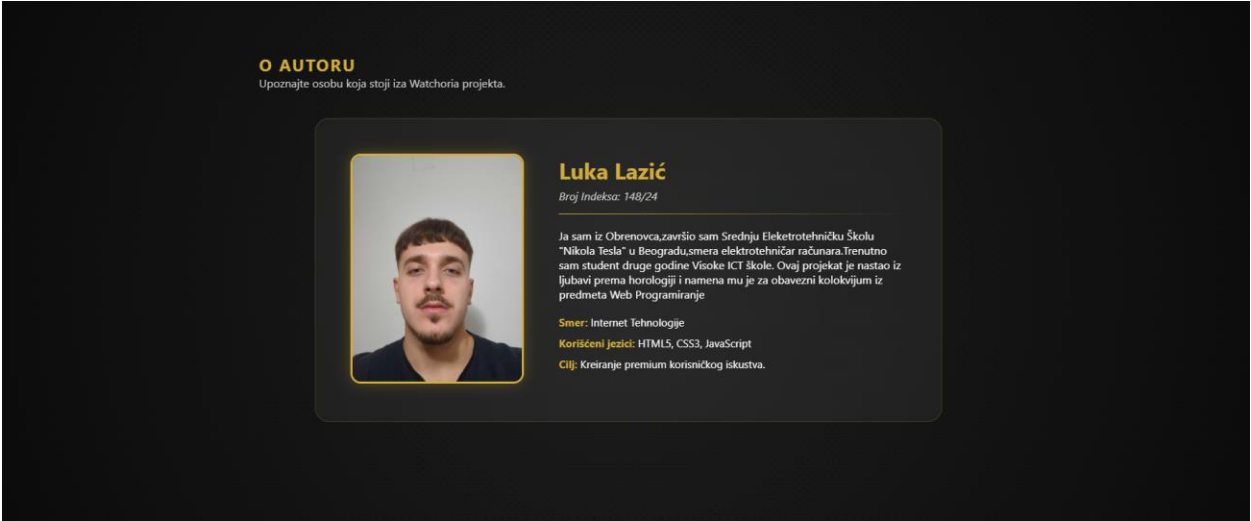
O AUTORU
Upoznajte osobu koja stoji iza Watchoria projekta.

Luka Lazić
Broj Indeksa: 148/24

Ja sam iz Obrenovca,završio sam Srednju Eleketrotehničku Školu "Nikola Tesla" u Beogradu,smera elektrotehničar računara.Trenutno sam student druge godine Visoke ICT škole. Ovaj projekat je nastao iz ljubavi prema horologiji i namena mu je za obavezni kolokvijum iz predmeta Web Programiranje

Smer: Internet Tehnologije

Korišćeni jezici: HTML5, CSS3, JavaScript

Cilj: Kreiranje premium korisničkog iskustva.